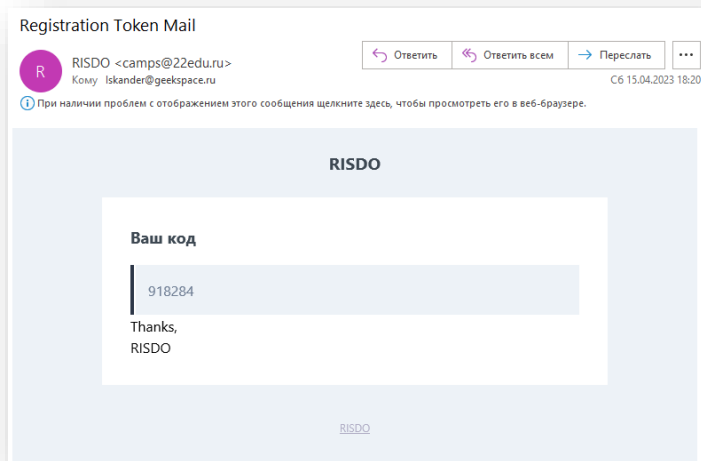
Registration Token Mail

R

RISDO <camps@22edu.ru>

Кому Iskander@geekspace.ru

Ответить | Ответить всем | Переслать | ...

Сб 15.04.2023 18:20

При наличии проблем с отображением этого сообщения щелкните здесь, чтобы просмотреть его в веб-браузере.

RISDO

Ваш код

918284

Thanks,
RISDO

RISDO